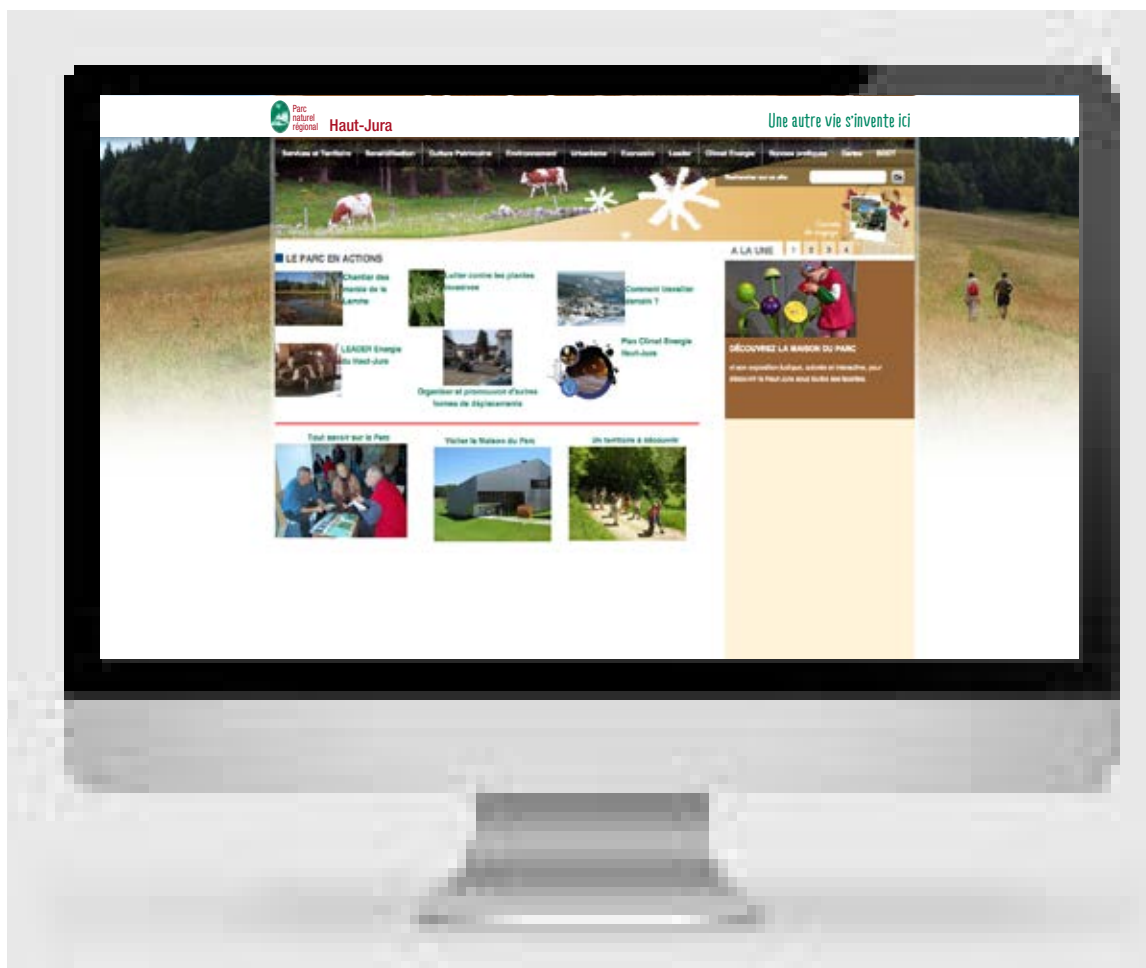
Parc naturel régional Haut-Jura

Une autre vie s'invente ici

Services et Territoire | Sensibilisation | Culture Patrimoine | Environnement | Urbanisme | Économie | Leader | Climat Énergie | Bonnes pratiques | Cartes | SIG

Rechercher sur ce site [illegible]

LE PARC EN ACTIONS

Chantier des marais de la Lemme

Lutter contre les plantes invasives

Comment travailler demain ?

LEADER Energie du Haut-Jura

Organiser et promouvoir d'autres formes de déplacements

Plan Climat Energie Haut-Jura

A LA UNE 1 2 3 4

DÉCOUVREZ LA MAISON DU PARC

et son exposition ludique, sobre et interactive, pour découvrir le Haut-Jura sous toutes ses facettes

Tout savoir sur le Parc

Visiter la Maison du Parc

Un territoire à découvrir